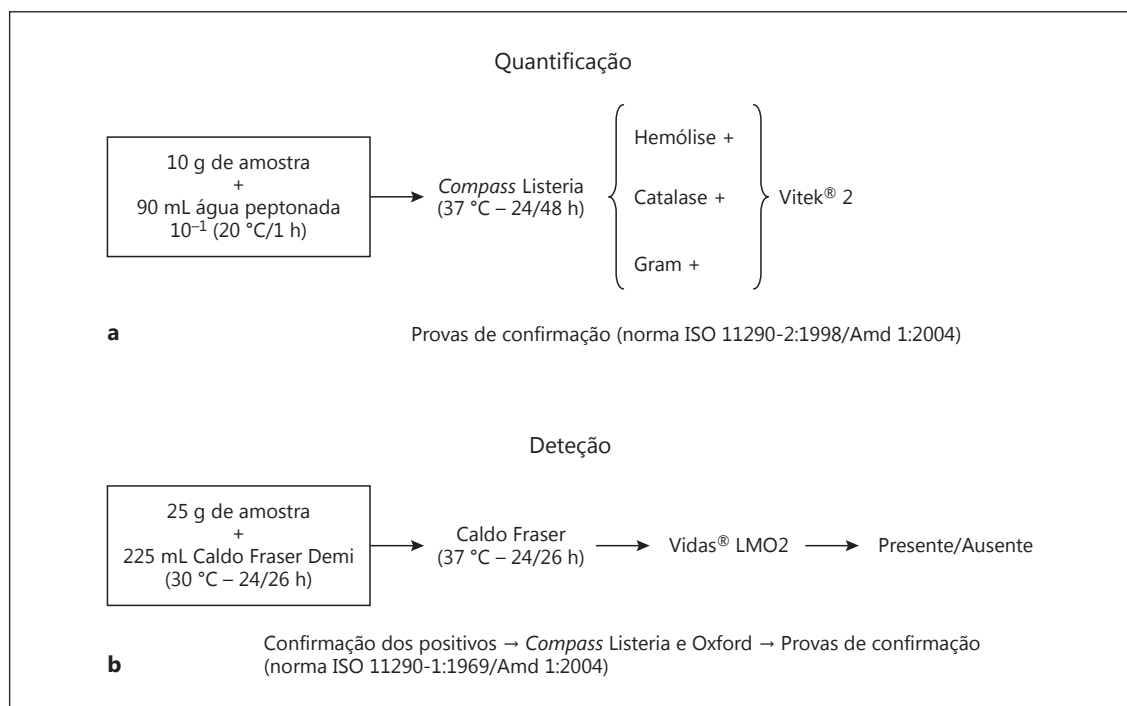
Quantificação

10 g de amostra
+
90 mL água peptonada
$10^{-1}$ (20 °C/1 h)

Compass Listeria
(37 °C – 24/48 h)

Hemólise +

Catalase +

Gram +

Vitek® 2

a

Provas de confirmação (norma ISO 11290-2:1998/Amd 1:2004)

Deteção

25 g de amostra
+
225 mL Caldo Fraser Demi
(30 °C – 24/26 h)

Caldo Fraser
(37 °C – 24/26 h)

Vidas® LMO2

Presente/Ausente

b

Confirmação dos positivos → Compass Listeria e Oxford → Provas de confirmação (norma ISO 11290-1:1969/Amd 1:2004)